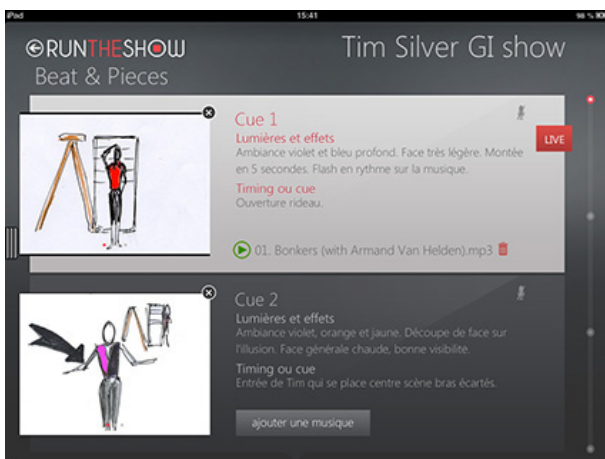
iPad
15:41
98 %

RUNTHESHOW
Beat & Pieces

Tim Silver GI show

Cue 1
Lumières et effets
Ambiance violet et bleu profond. Face très légère. Montée en 5 secondes. Flash en rythme sur la musique.
Timing ou cue
Ouverture rideau.
01. Bonkers (with Armand Van Helden).mp3

LIVE

Cue 2
Lumières et effets
Ambiance violet, orange et jaune. Découpe de face sur l'illusion. Face générale chaude, bonne visibilité.
Timing ou cue
Entrée de Tim qui se place centre scène bras écartés.

ajouter une musique